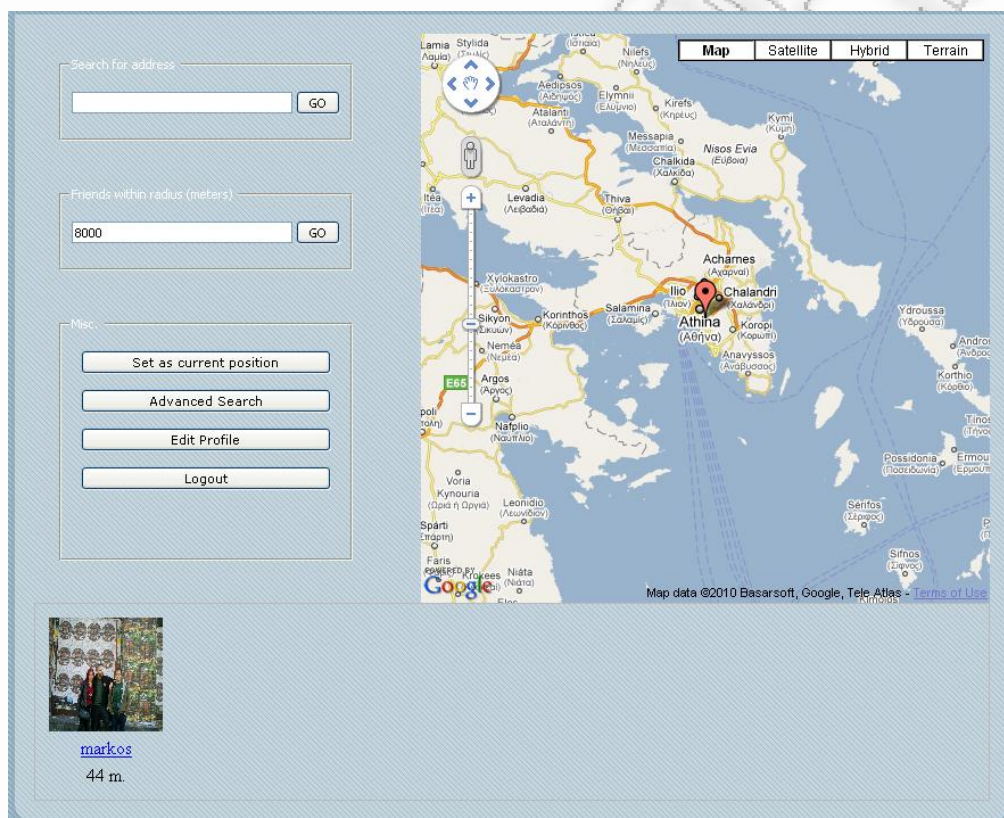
Search for address

GO

Friends within radius (meters)

8000

GO

Misc.

Set as current position

Advanced Search

Edit Profile

Logout

Map Satellite Hybrid Terrain

Lamia (Λαμία) Stylida Nilefs (Νηλεύς) Aedipsos (Αιδηψός) Elymnii (Ελύμνιο) Atalanti (Αταλάντη) Kirefs (Κηρέυς) Kymi (Κύμη) Messapia (Μεσσαπία) Nisos Evia (Εύβοια) Chalkida (Χαλκίδα) Itea (Ιτέα) Levadia (Λειβαδιά) Thiva (Θήβα) Acharnes (Αχαρναί) Xylokastro (Ξυλόκαστρον) Ilio (Ίλιον) Chalandri (Χαλάνδρι) Sikyon (Σικυών) Korinthos (Κόρινθος) Salamina (Σαλαμίς) Athina (Αθήνα) Koropi (Κορωπί) Ydroussa (Ύδρουσα) Nemea (Νεμέα) Anavyssos (Ανάβυσσος) E65 Argos (Άργος) Nafplio (Ναύπλιο) Korthio (Κόρθιο) Tinos (Τήνος) Andros Voria Kynouria (Βόρεια Κυνουρία) Leonidio (Λεωνίδιον) Possidonia (Ποσειδωνία) Ermoupoli Serifos (Σέριφος) Sparti (Σπάρτη) Faris Krokees Niata (Νιάτα) Sifnos (Σίφνος)

POWERED BY Google

Map data ©2010 Basarsoft, Google, Tele Atlas - Terms of Use

markos

44 m.